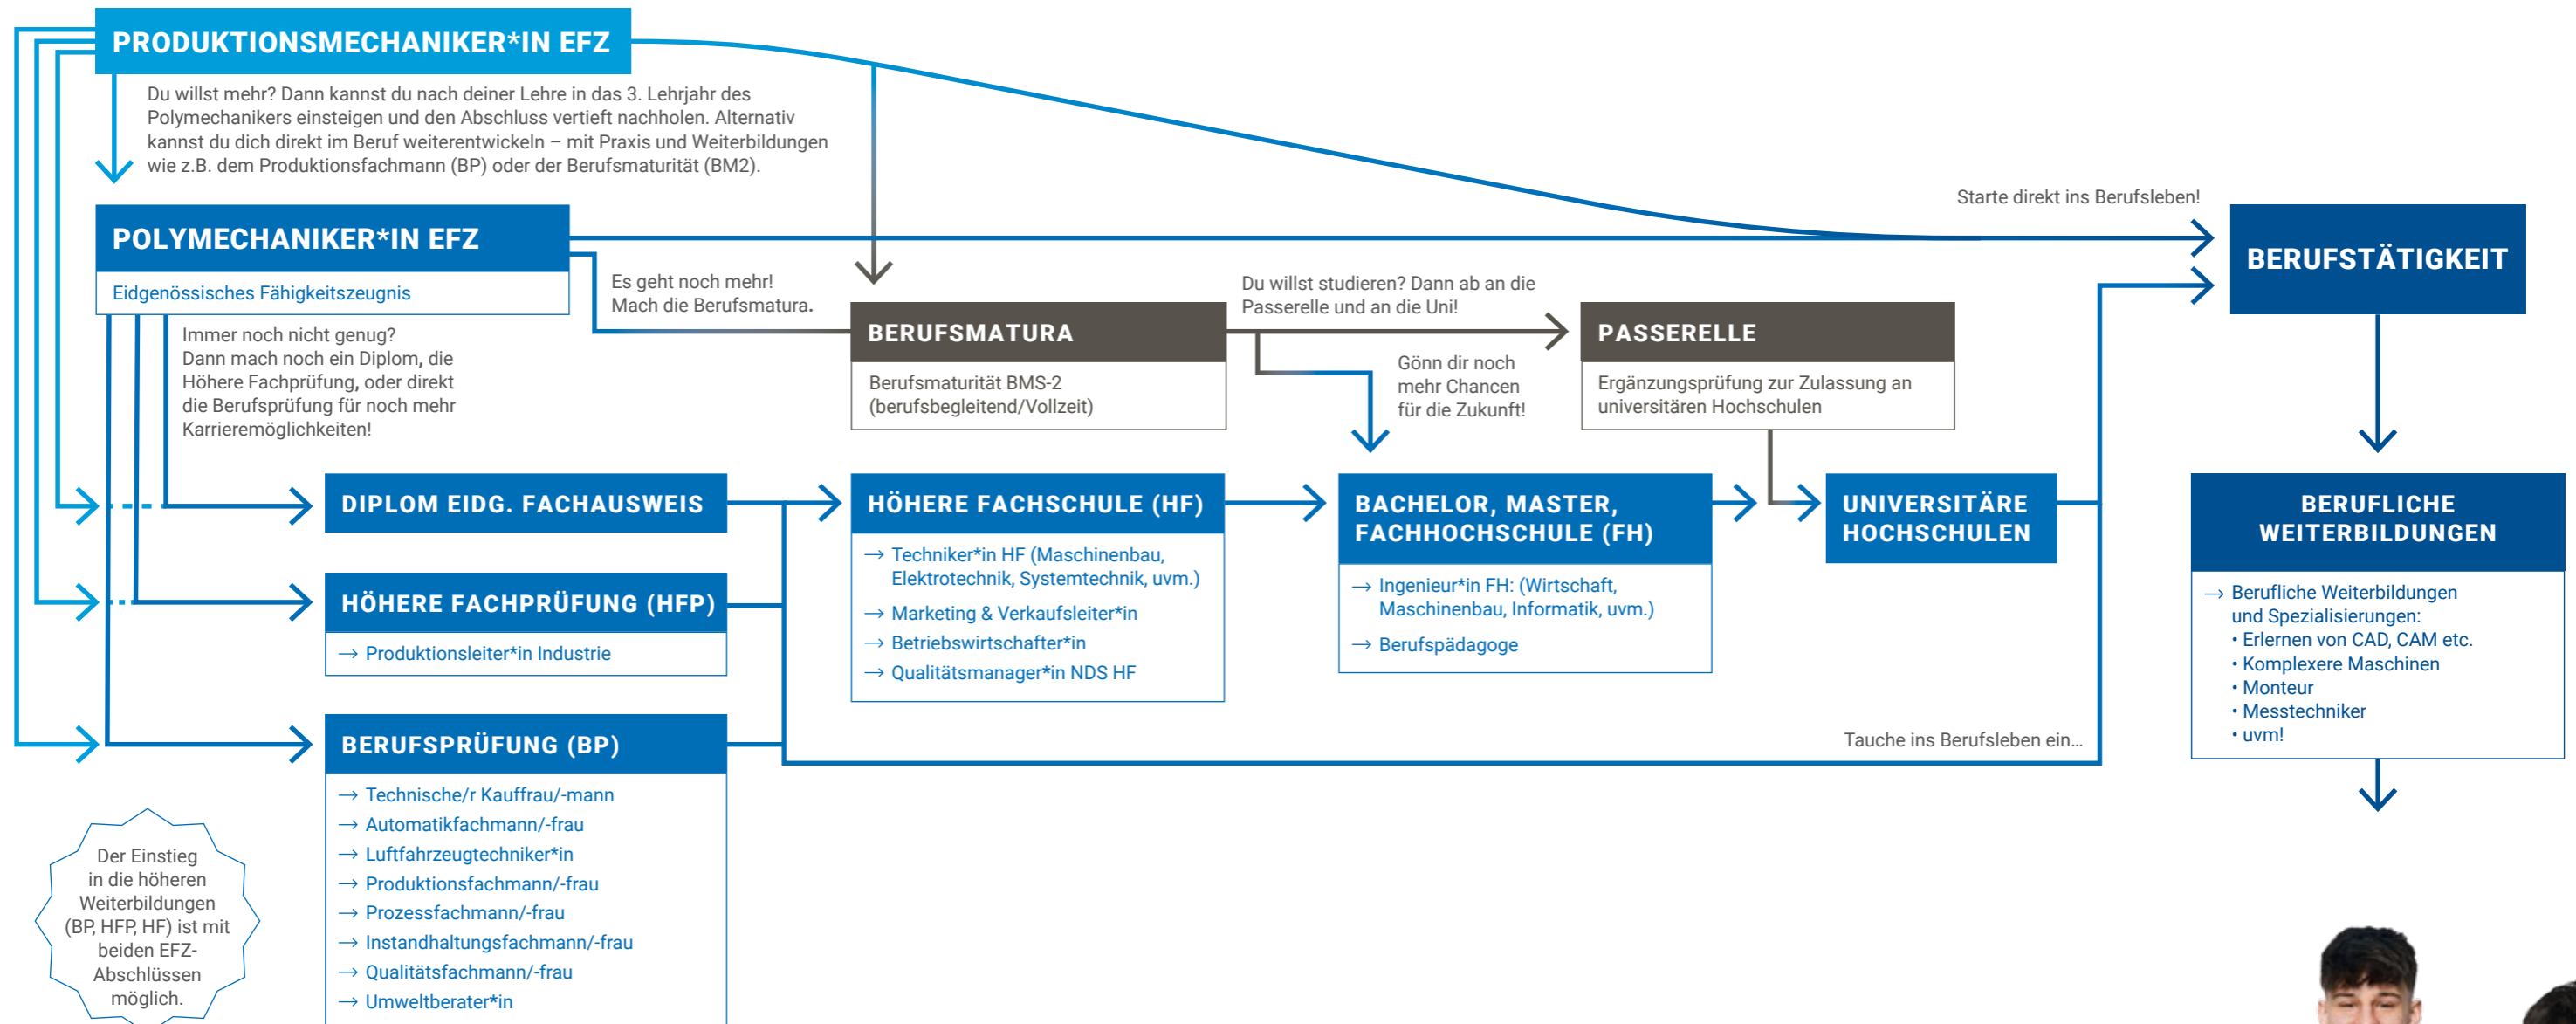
PRODUKTIONSMECHANIKER*IN EFZ

Du willst mehr? Dann kannst du nach deiner Lehre in das 3. Lehrjahr des Polymechanikers einsteigen und den Abschluss vertieft nachholen. Alternativ kannst du dich direkt im Beruf weiterentwickeln – mit Praxis und Weiterbildungen wie z.B. dem Produktionsfachmann (BP) oder der Berufsmaturität (BM2).

Starte direkt ins Berufsleben!

POLYMECHANIKER*IN EFZ

Eidgenössisches Fähigkeitszeugnis

Es geht noch mehr! Mach die Berufsmatura.

BERUFSTÄTIGKEIT

Du willst studieren? Dann ab an die Passerelle und an die Uni!

BERUFSMATURA

Berufsmaturität BMS-2 (berufsbegleitend/Vollzeit)

PASSERELLE

Ergänzungsprüfung zur Zulassung an universitären Hochschulen

Immer noch nicht genug? Dann mach noch ein Diplom, die Höhere Fachprüfung, oder direkt die Berufsprüfung für noch mehr Karrieremöglichkeiten!

Gönn dir noch mehr Chancen für die Zukunft!

DIPLOM EIDG. FACHAUSWEIS

HÖHERE FACHSCHULE (HF)

→ Techniker*in HF (Maschinenbau, Elektrotechnik, Systemtechnik, uvm.)
→ Marketing & Verkaufsleiter*in
→ Betriebswirtschafter*in
→ Qualitätsmanager*in NDS HF

BACHELOR, MASTER, FACHHOCHSCHULE (FH)

→ Ingenieur*in FH: (Wirtschaft, Maschinenbau, Informatik, uvm.)
→ Berufspädagoge

UNIVERSITÄRE HOCHSCHULEN

BERUFLICHE WEITERBILDUNGEN

→ Berufliche Weiterbildungen und Spezialisierungen:
• Erlernen von CAD, CAM etc.
• Komplexere Maschinen
• Monteur
• Messtechniker
• uvm!

HÖHERE FACHPRÜFUNG (HFP)

→ Produktionsleiter*in Industrie

Tauche ins Berufsleben ein...

BERUFSPRÜFUNG (BP)

→ Technische/r Kauffrau/-mann
→ Automatikfachmann/-frau
→ Luftfahrzeugtechniker*in
→ Produktionsfachmann/-frau
→ Prozessfachmann/-frau
→ Instandhaltungsfachmann/-frau
→ Qualitätsfachmann/-frau
→ Umweltberater*in

Der Einstieg in die höheren Weiterbildungen (BP, HFP, HF) ist mit beiden EFZ-Abschlüssen möglich.